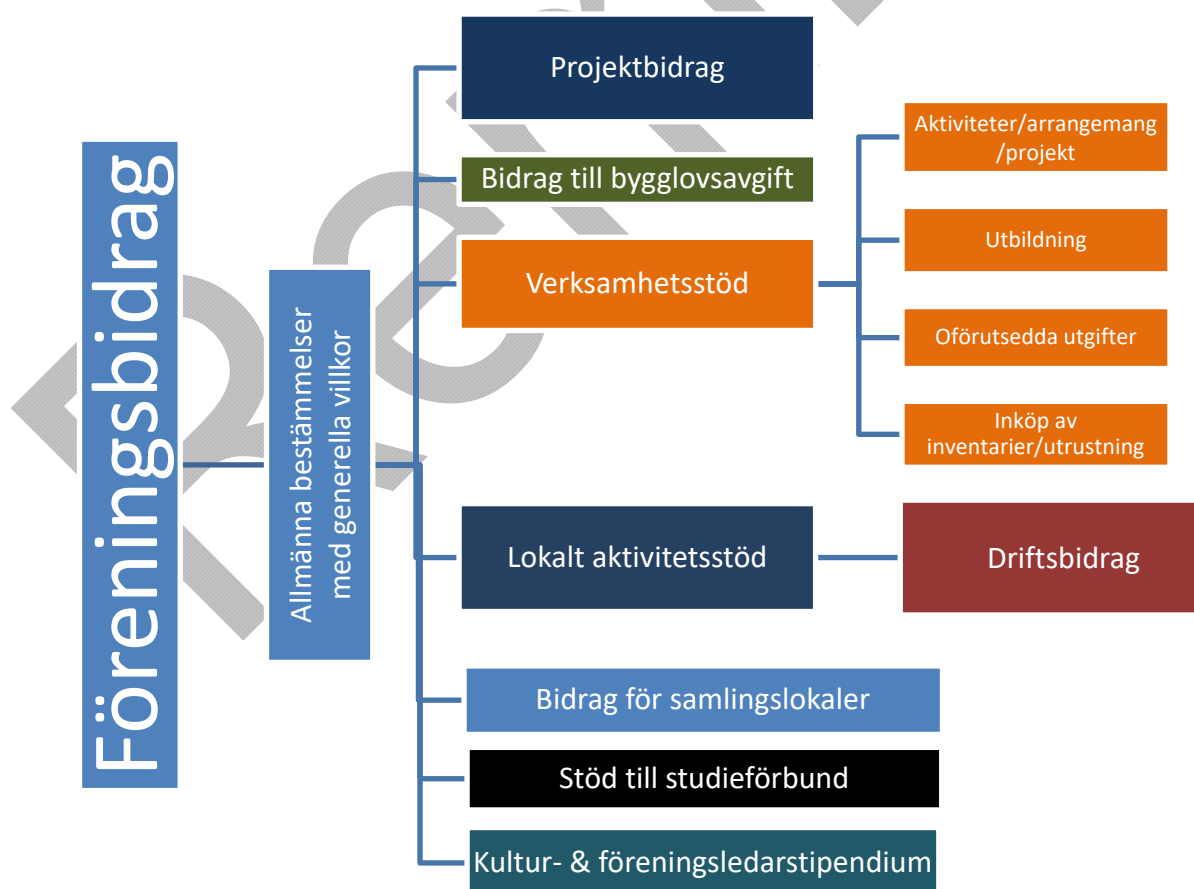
Föreningsbidrag

Allmänna bestämmelser med generella villkor

Projektbidrag

Bidrag till bygglovsavgift

Verksamhetsstöd

Aktiviteter/arrangemang /projekt

Utbildning

Oförutsedda utgifter

Inköp av inventarier/utrustning

Lokalt aktivitetsstöd

Driftsbidrag

Bidrag för samlingslokaler

Stöd till studieförbund

Kultur- & föreningsledarstipendium